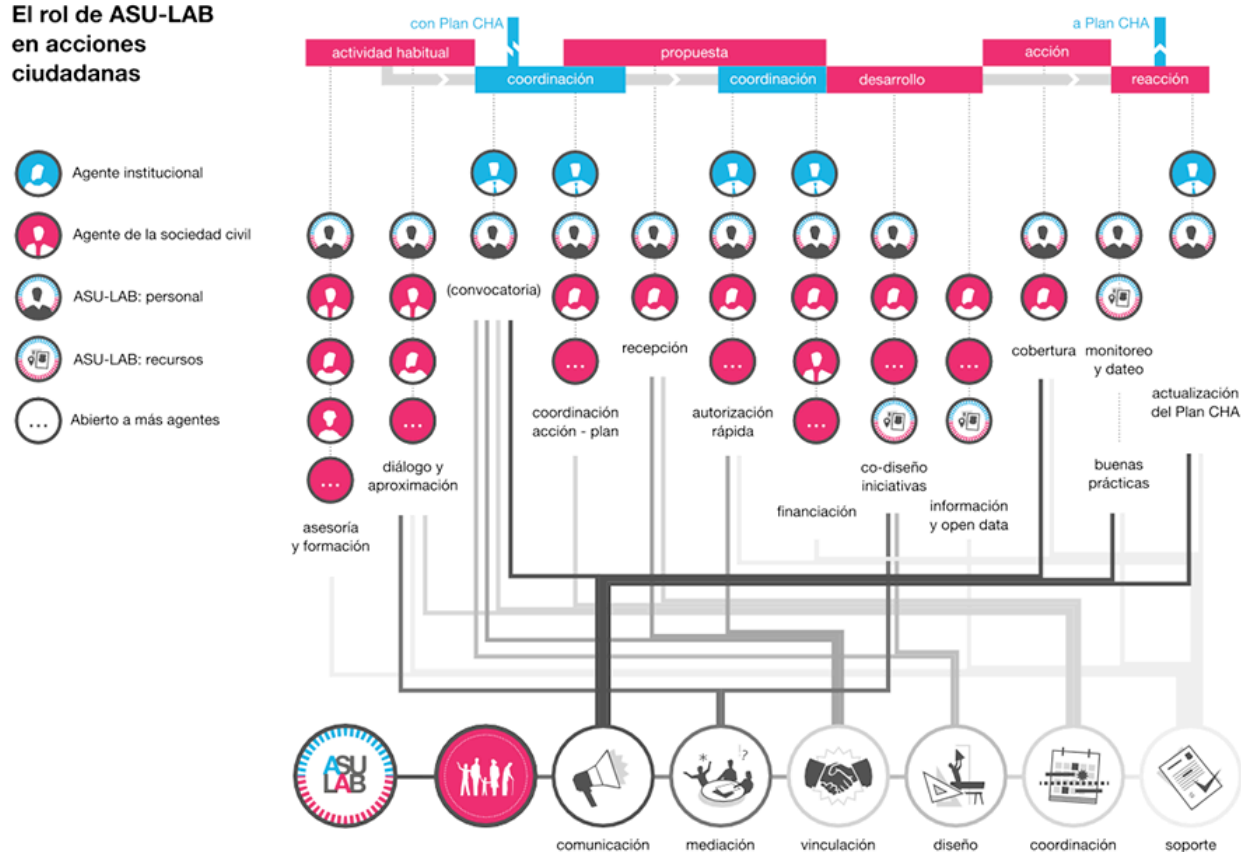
El rol de ASU-LAB en acciones ciudadanas

con Plan CHA

a Plan CHA

actividad habitual

propuesta

acción

coordinación

coordinación

desarrollo

reacción

Agente institucional

Agente de la sociedad civil

ASU-LAB: personal

ASU-LAB: recursos

Abierto a más agentes

(convocatoria)

recepción

cobertura

monitoreo y dateo

actualización del Plan CHA

coordinación acción - plan

autorización rápida

diálogo y aproximación

co-diseño iniciativas

buenas prácticas

asesoría y formación

financiación

información y open data

ASU LAB

comunicación

mediación

vinculación

diseño

coordinación

soporte